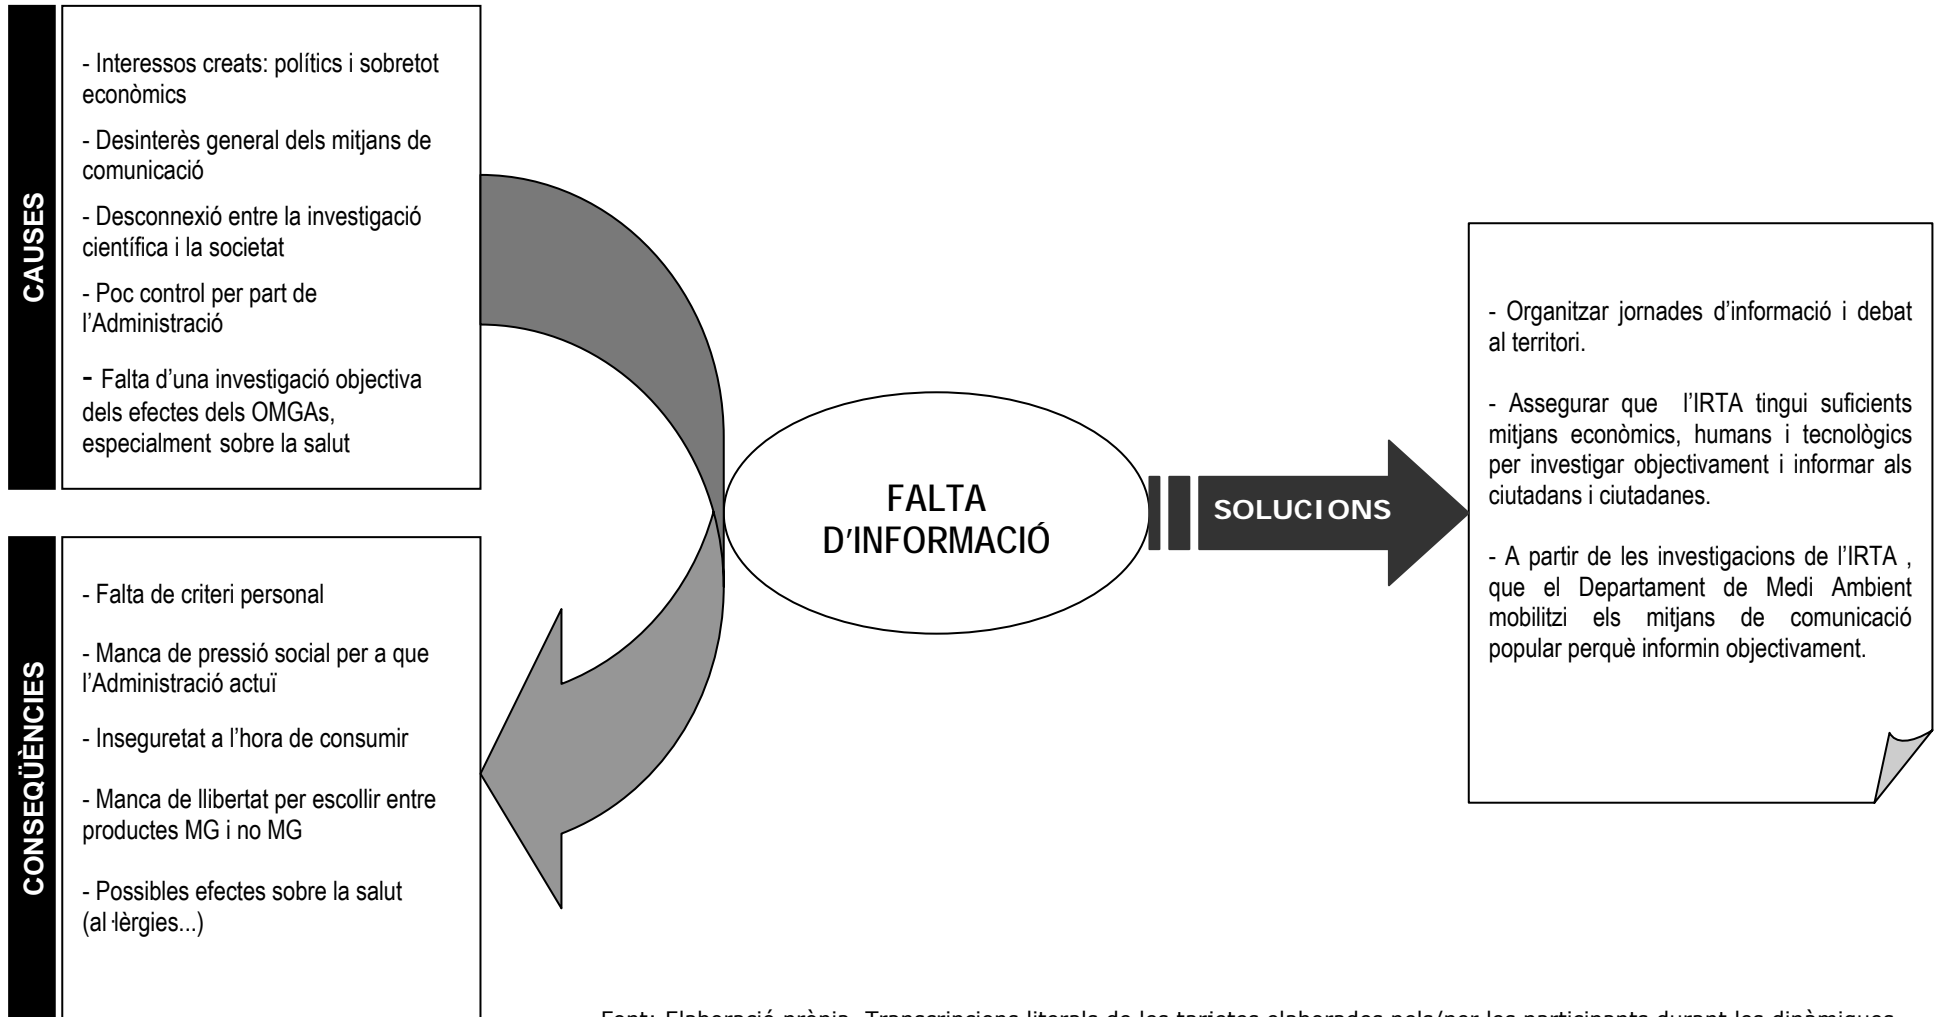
CAUSES

- Interessos creats: polítics i sobretot econòmics

- Desinterès general dels mitjans de comunicació

- Desconnexió entre la investigació científica i la societat

- Poc control per part de l'Administració

- Falta d'una investigació objectiva dels efectes dels OMGAs, especialment sobre la salut

CONSEQÜÈNCIES

- Falta de criteri personal

- Manca de pressió social per a que l'Administració actuï

- Inseguretat a l'hora de consumir

- Manca de llibertat per escollir entre productes MG i no MG

- Possibles efectes sobre la salut (al·lèrgies...)

FALTA D'INFORMACIÓ

SOLUCIONS

- Organitzar jornades d'informació i debat al territori.

- Assegurar que l'IRTA tingui suficients mitjans econòmics, humans i tecnològics per investigar objectivament i informar als ciutadans i ciutadanes.

- A partir de les investigacions de l'IRTA , que el Departament de Medi Ambient mobilitzi els mitjans de comunicació popular perquè informin objectivament.

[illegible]